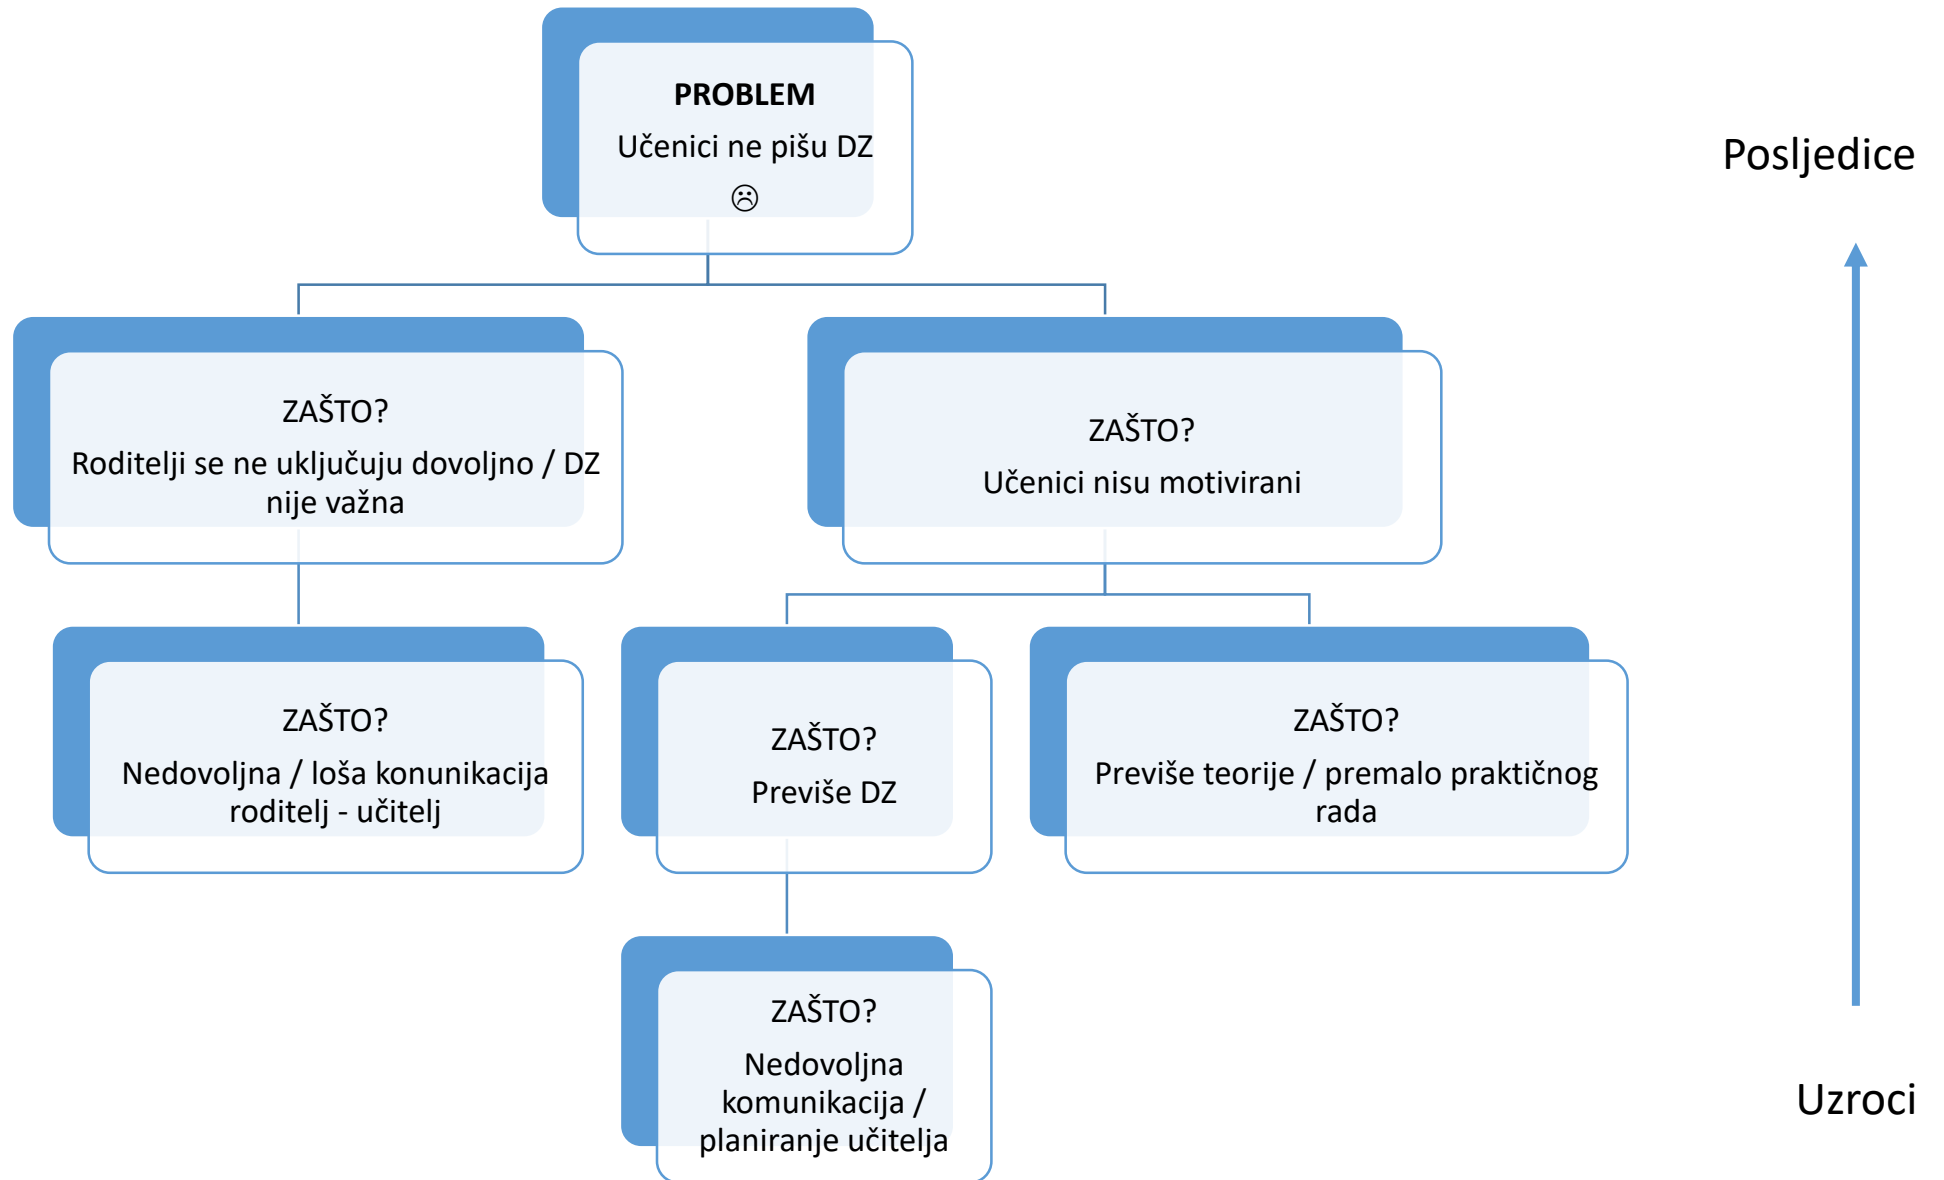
PROBLEM
Učenici ne pišu DZ
☹

Posljedice

ZAŠTO?
Roditelji se ne uključuju dovoljno / DZ nije važna

ZAŠTO?
Učenici nisu motivirani

ZAŠTO?
Nedovoljna / loša konunikacija roditelj - učitelj

ZAŠTO?
Previše DZ

ZAŠTO?
Previše teorije / premalo praktičnog rada

ZAŠTO?
Nedovoljna komunikacija / planiranje učitelja

Uzroci